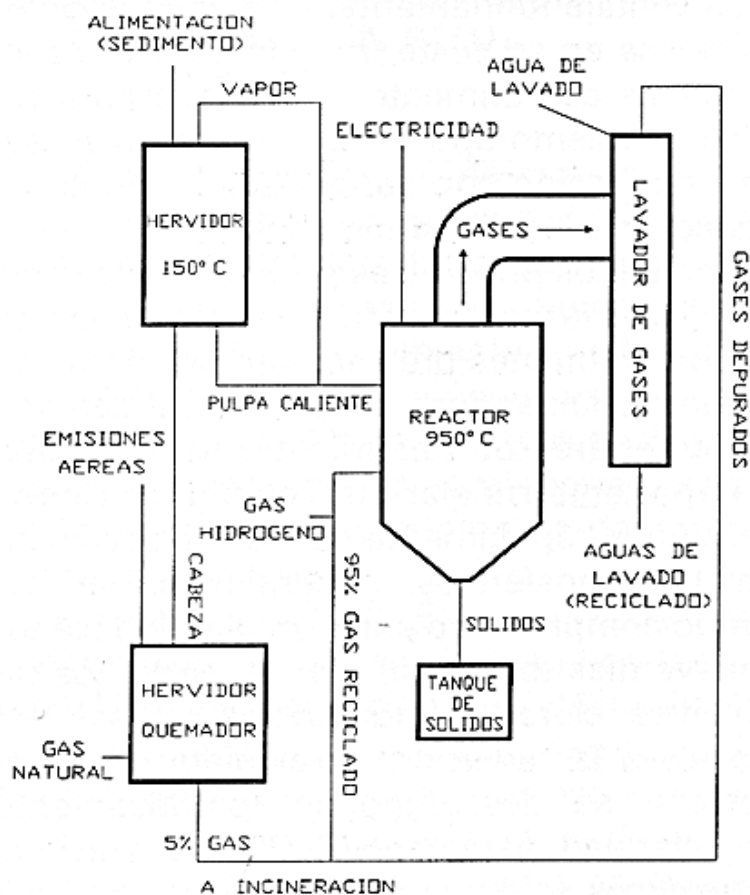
ALIMENTACION (SEDIMENTO)

VAPOR

HERVIDOR 150° C

ELECTRICIDAD

AGUA DE LAVADO

LAVADOR DE GASES

GASES →

GASES DEPURADOS

PULPA CALIENTE

REACTOR 950° C

EMISIONES AEREAS

GAS HIDROGENO

CABEZA

95% GAS RECICLADO

AGUAS DE LAVADO (RECICLADO)

SOLIDOS

HERVIDOR QUEMADOR

TANQUE DE SOLIDOS

GAS NATURAL

5% GAS

A INCINERACION